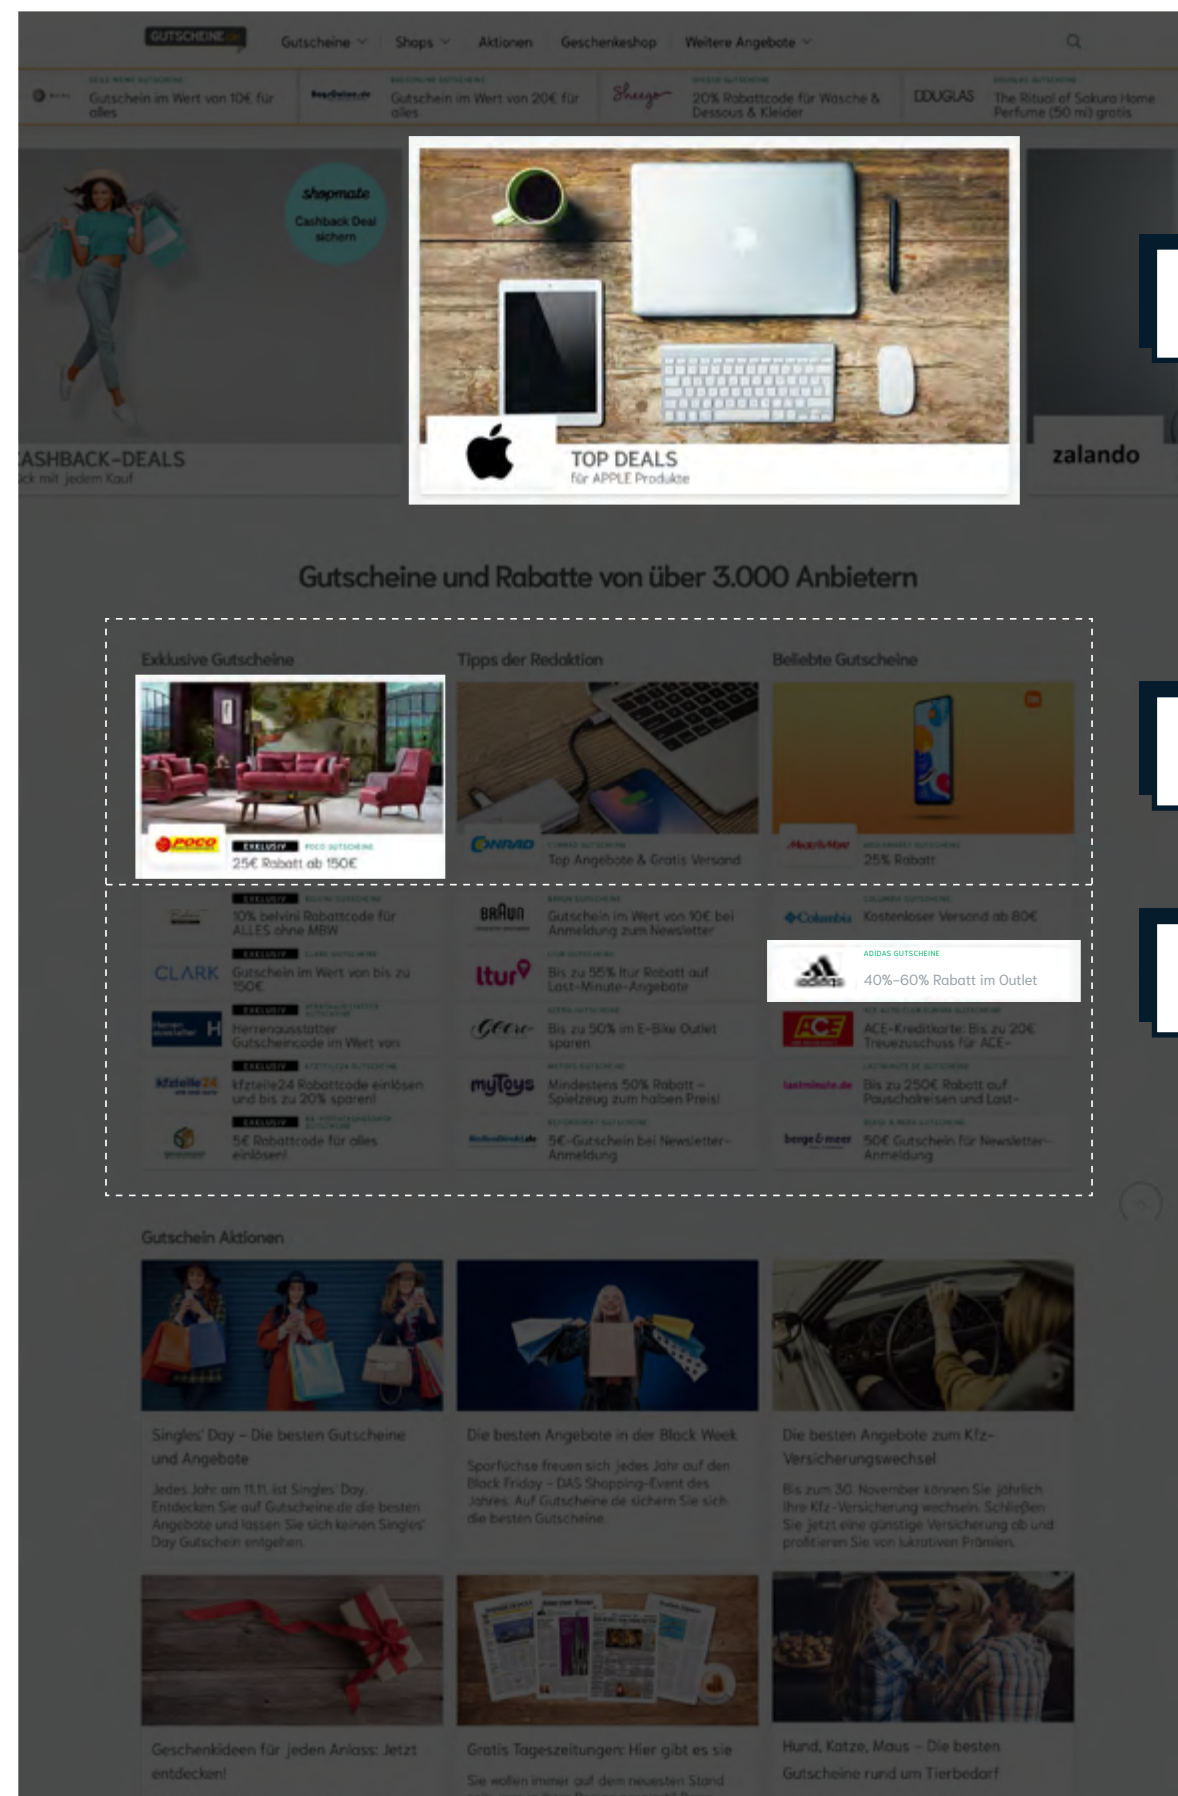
GUTSCHEINE Gutscheine Shops Aktionen Geschenkeshop Weitere Angebote

Gutschein im Wert von 10€ für alles
Gutschein im Wert von 20€ für alles
Sheego 20% Rabattcode für Wäsche & Dessous & Kleider
DOUGLAS The Ritual of Sakura Home Perfume (50 ml) gratis

shopmate Cashback Deal sichern
ASHBACK-DEALS
ck mit jedem Kauf

TOP DEALS
für APPLE Produkte

zalando

Gutscheine und Rabatte von über 3.000 Anbietern

Exklusive Gutscheine
Tipps der Redaktion
Beliebte Gutscheine

POCO EXKLUSIV POCO GUTSCHEINE
25€ Rabatt ab 150€

CONRAD Top Angebote & Gratis Versand

MediaMarkt 25% Rabatt

EXKLUSIV 10% belvini Rabattcode für ALLES ohne MBW
BRAUN Gutschein im Wert von 10€ bei Anmeldung zum Newsletter
Columbia Kostenloser Versand ab 80€

CLARK EXKLUSIV Gutschein im Wert von bis zu 150€
ltur Bis zu 55% ltur Rabatt auf Last-Minute-Angebote
ADIDAS GUTSCHEINE 40%-60% Rabatt im Outlet

EXKLUSIV Herrenausstatter Gutscheincode im Wert von
Bis zu 50% im E-Bike Outlet sparen
ACE ACE-Kreditkarte: Bis zu 20€ Treuezuschuss für ACE-

kfzteile24 EXKLUSIV kfzteile24 Rabattcode einlösen und bis zu 20% sparen!
myToys Mindestens 50% Rabatt – Spielzeug zum halben Preis!
lastminute.de Bis zu 250€ Rabatt auf Pauschalreisen und Last-

EXKLUSIV 5€ Rabattcode für alles einlösen!
5€-Gutschein bei Newsletter-Anmeldung
berge & meer 50€ Gutschein für Newsletter-Anmeldung

Gutschein Aktionen

Singles' Day – Die besten Gutscheine und Angebote
Jedes Jahr am 11.11. ist Singles' Day. Entdecken Sie auf Gutscheine.de die besten Angebote und lassen Sie sich keinen Singles' Day Gutschein entgehen.

Die besten Angebote in der Black Week
Sparfüchse freuen sich jedes Jahr auf den Black Friday – DAS Shopping-Event des Jahres. Auf Gutscheine.de sichern Sie sich die besten Gutscheine.

Die besten Angebote zum Kfz-Versicherungswechsel
Bis zum 30. November können Sie jährlich Ihre Kfz-Versicherung wechseln. Schließen Sie jetzt eine günstige Versicherung ab und profitieren Sie von lukrativen Prämien.

Geschenkideen für jeden Anlass: Jetzt entdecken!

Gratis Tageszeitungen: Hier gibt es sie
Sie wollen immer auf dem neuesten Stand

Hund, Katze, Maus – Die besten Gutscheine rund um Tierbedarf